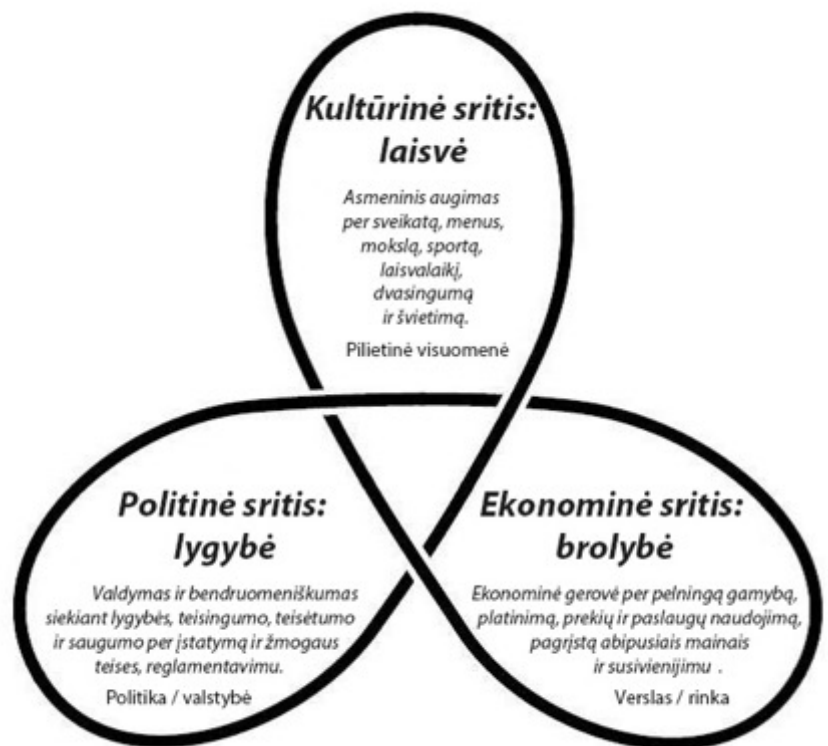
Kultūrinė sritis: laisvė

Asmeninis augimas per sveikatą, menus, mokslą, sportą, laisvalaikį, dvasingumą ir švietimą.

Pilietinė visuomenė

Politinė sritis: lygybė

Valdymas ir bendruomeniškumas siekiant lygybės, teisingumo, teisėtumo ir saugumo per įstatymą ir žmogaus teises, reglamentavimu.

Politika / valstybė

Ekonominė sritis: brolybė

Ekonominė gerovė per pelningą gamybą, platinimą, prekių ir paslaugų naudojimą, pagrįstą abipusiais mainais ir susivienijimu .

Verslas / rinka